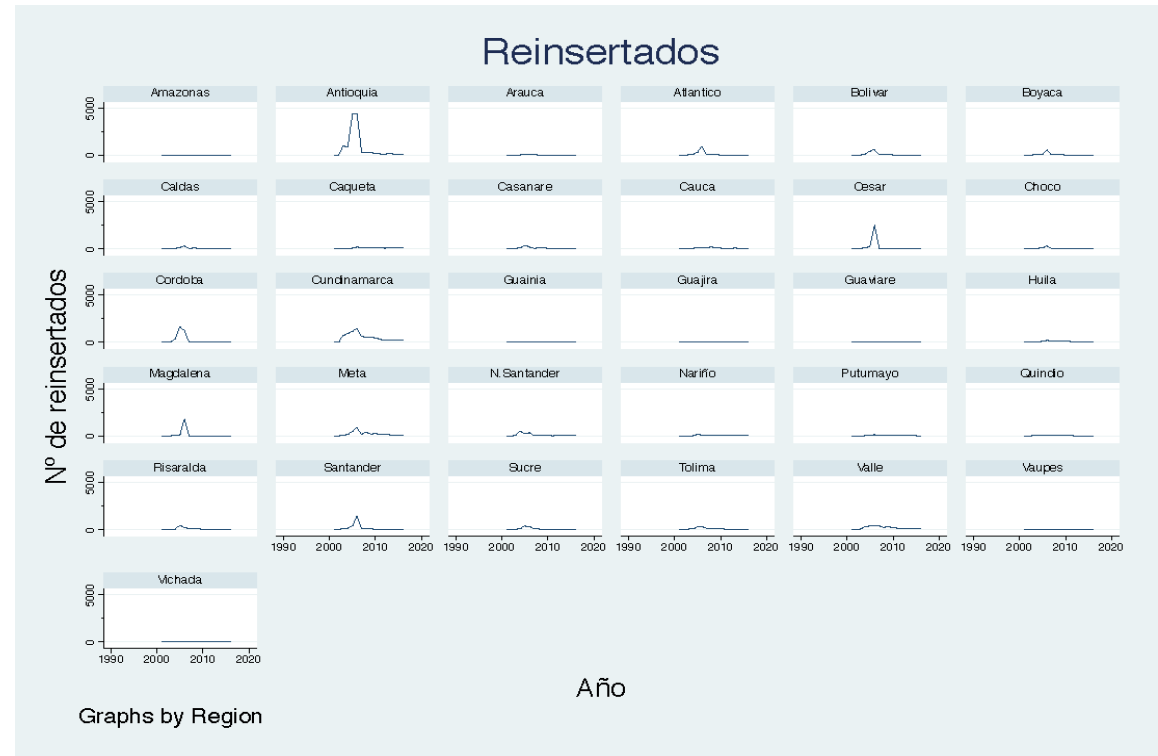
Reinsertados

Nº de reinsertados

Amazonas
Antioquia
Arauca
Atlantico
Bolivar
Boyaca

Caldas
Caqueta
Casanare
Cauca
Cesar
Choco

Cordoba
Cundinamarca
Guainia
Guajira
Guaviare
Huila

Magdalena
Meta
N.Santander
Nariño
Putumayo
Quindio

Risaralda
Santander
Sucre
Tolima
Valle
Vaupes

Vichada

0
5000

1990 2000 2010 2020

Año

Graphs by Region